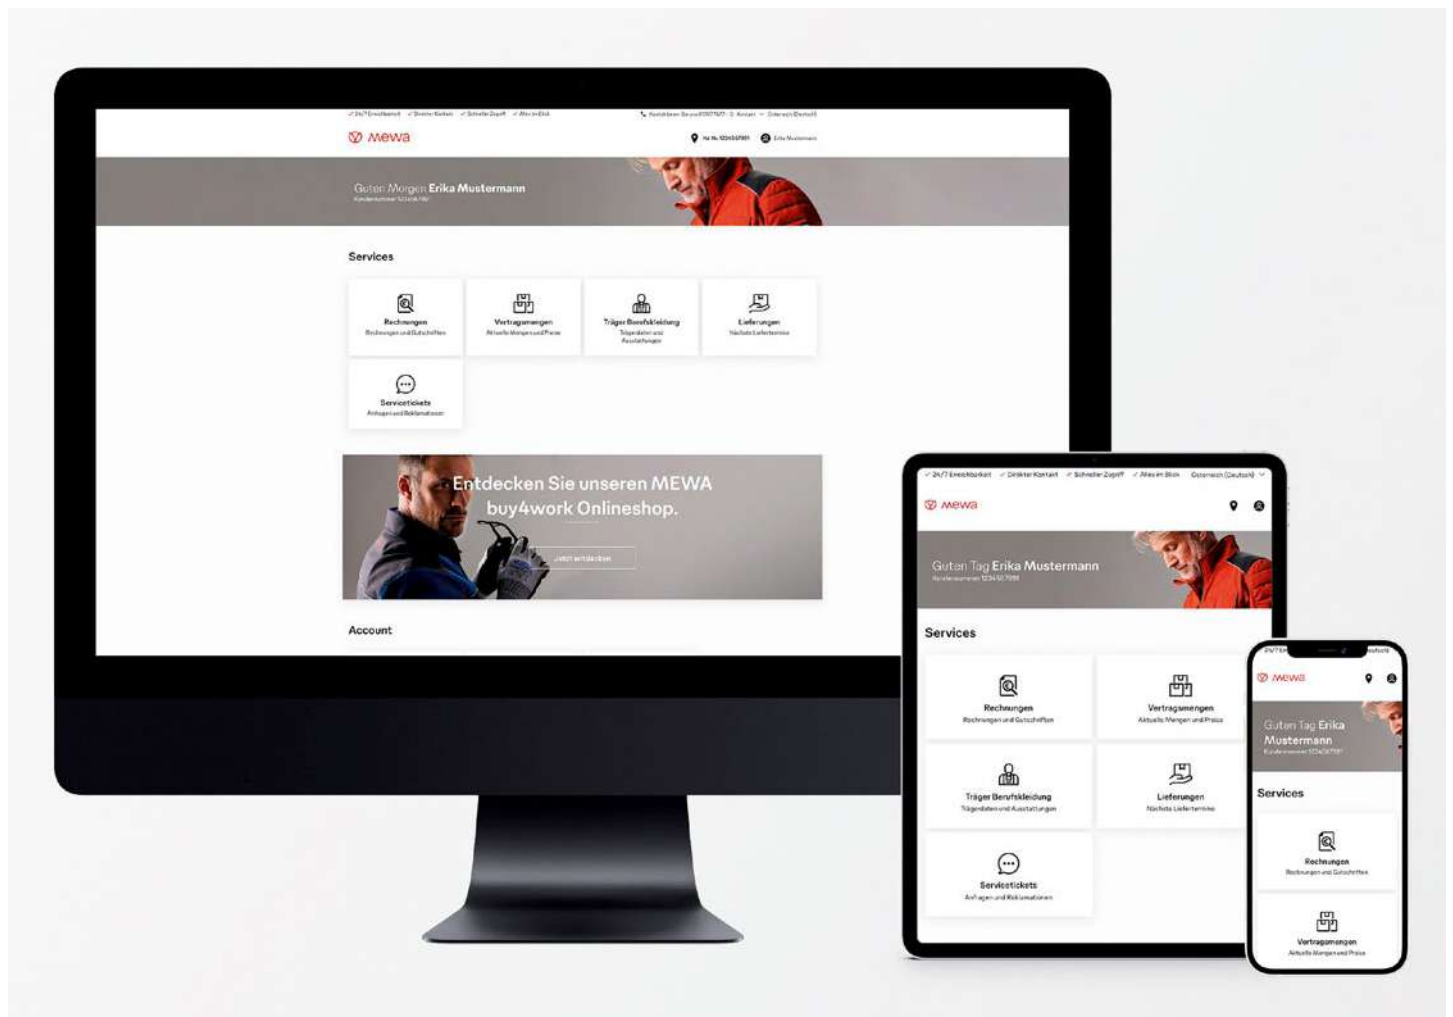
✓ 24/7 Erreichbarkeit ✓ Direkter Kontakt ✓ Schneller Zugriff ✓ Alles im Blick

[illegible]

mewa

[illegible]

Guten Morgen Erika Mustermann
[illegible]

Services

Rechnungen
Rechnungen und Gutschriften

Vertragsmengen
Aktuelle Mengen und Preise

Träger Berufskleidung
Trägerdaten und Ausstattungen

Lieferungen
Nächste Liefertermine

Servicetickets
Anfragen und Reklamationen

Entdecken Sie unseren MEWA buy4work Onlineshop.

Jetzt entdecken

Account

✓ 24/7 Erreichbarkeit ✓ Direkter Kontakt ✓ Schneller Zugriff ✓ Alles im Blick Österreich (Deutsch)

mewa

Guten Tag Erika Mustermann
Kundennummer 1234567891

Services

Rechnungen
Rechnungen und Gutschriften

Vertragsmengen
Aktuelle Mengen und Preise

Träger Berufskleidung
Trägerdaten und Ausstattungen

Lieferungen
Nächste Liefertermine

Servicetickets
Anfragen und Reklamationen

mewa

Guten Tag Erika Mustermann
Kundennummer 1234567891

Services

Rechnungen
Rechnungen und Gutschriften

Vertragsmengen
Aktuelle Mengen und Preise